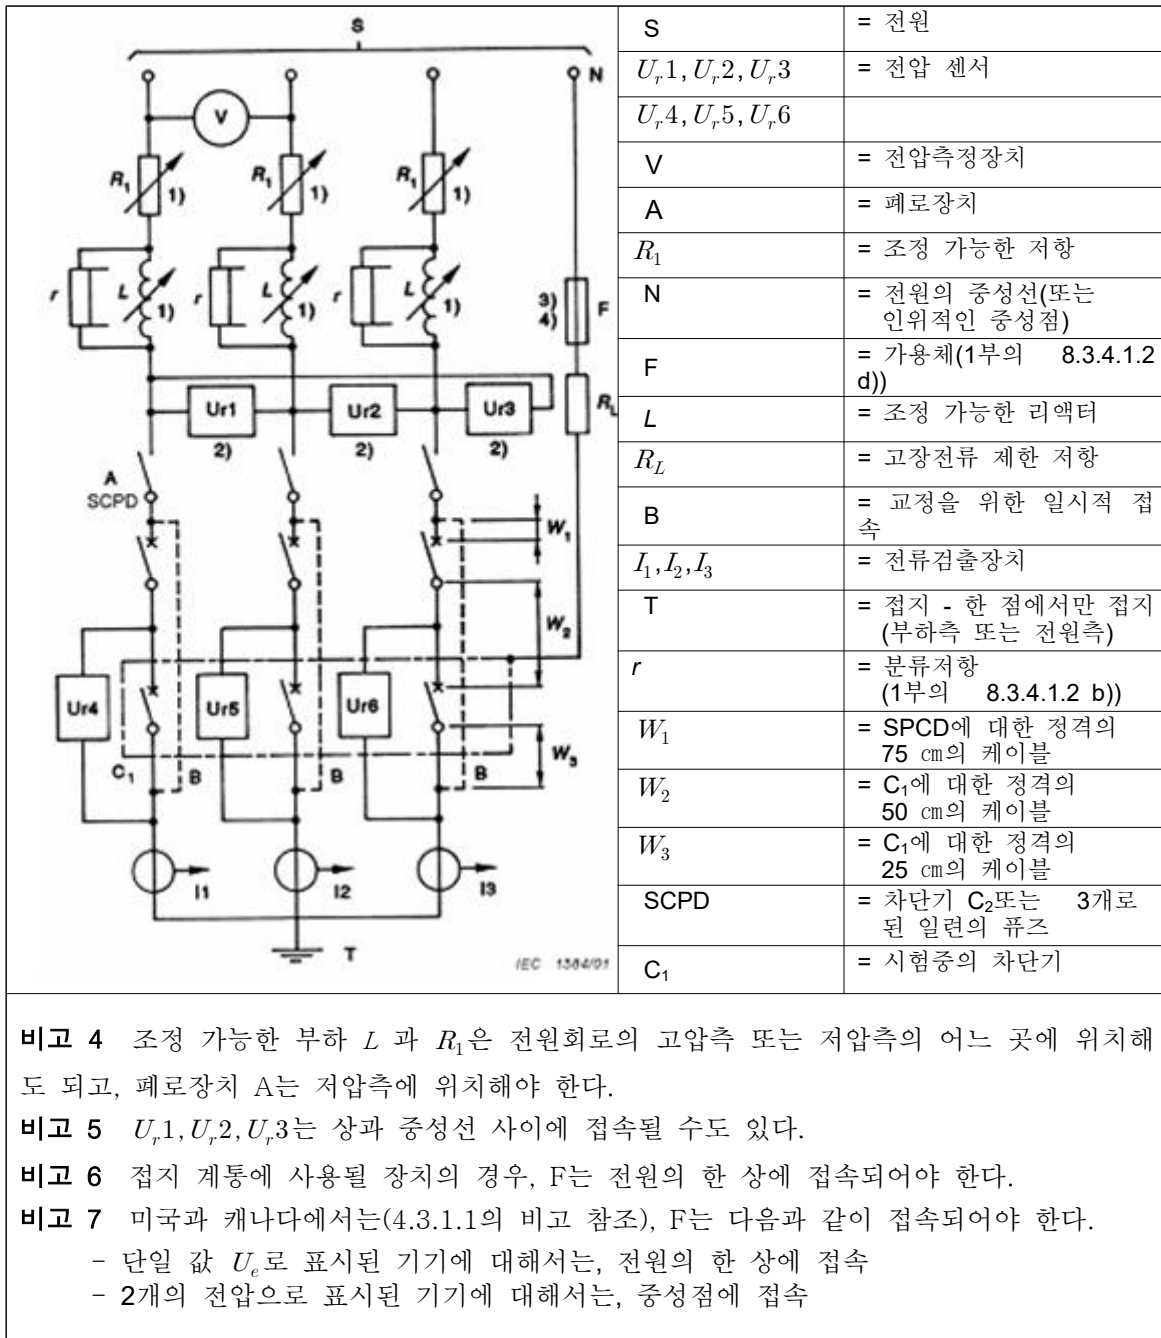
S

N

V

$R_1$ 1) $R_1$ 1) $R_1$ 1)

r L 1) r L 1) r L 1)

3) 4) F

Ur1 Ur2 Ur3 $R_L$

2) 2) 2)

A SCPD

$W_1$

$W_2$

Ur4 Ur5 Ur6

$W_3$

$C_1$ B B B

I1 I2 I3

T

IEC 1364/01

| | |
|---|---|
| S | = 전원 |
| $U_r1, U_r2, U_r3$ | = 전압 센서 |
| $U_r4, U_r5, U_r6$ | |
| V | = 전압측정장치 |
| A | = 폐로장치 |
| $R_1$ | = 조정 가능한 저항 |
| N | = 전원의 중성선(또는 인위적인 중성점) |
| F | = 가용체(1부의 8.3.4.1.2 d)) |
| $L$ | = 조정 가능한 리액터 |
| $R_L$ | = 고장전류 제한 저항 |
| B | = 교정을 위한 일시적 접속 |
| $I_1, I_2, I_3$ | = 전류검출장치 |
| T | = 접지 - 한 점에서만 접지 (부하측 또는 전원측) |
| $r$ | = 분류저항 (1부의 8.3.4.1.2 b)) |
| $W_1$ | = SPCD에 대한 정격의 75 ㎝의 케이블 |
| $W_2$ | = $C_1$에 대한 정격의 50 ㎝의 케이블 |
| $W_3$ | = $C_1$에 대한 정격의 25 ㎝의 케이블 |
| SCPD | = 차단기 $C_2$또는 3개로 된 일련의 퓨즈 |
| $C_1$ | = 시험중의 차단기 |

비고 4 조정 가능한 부하 $L$ 과 $R_1$은 전원회로의 고압측 또는 저압측의 어느 곳에 위치해도 되고, 폐로장치 A는 저압측에 위치해야 한다.

비고 5 $U_r1, U_r2, U_r3$는 상과 중성선 사이에 접속될 수도 있다.

비고 6 접지 계통에 사용될 장치의 경우, F는 전원의 한 상에 접속되어야 한다.

비고 7 미국과 캐나다에서는(4.3.1.1의 비고 참조), F는 다음과 같이 접속되어야 한다.
- 단일 값 $U_e$로 표시된 기기에 대해서는, 전원의 한 상에 접속
- 2개의 전압으로 표시된 기기에 대해서는, 중성점에 접속